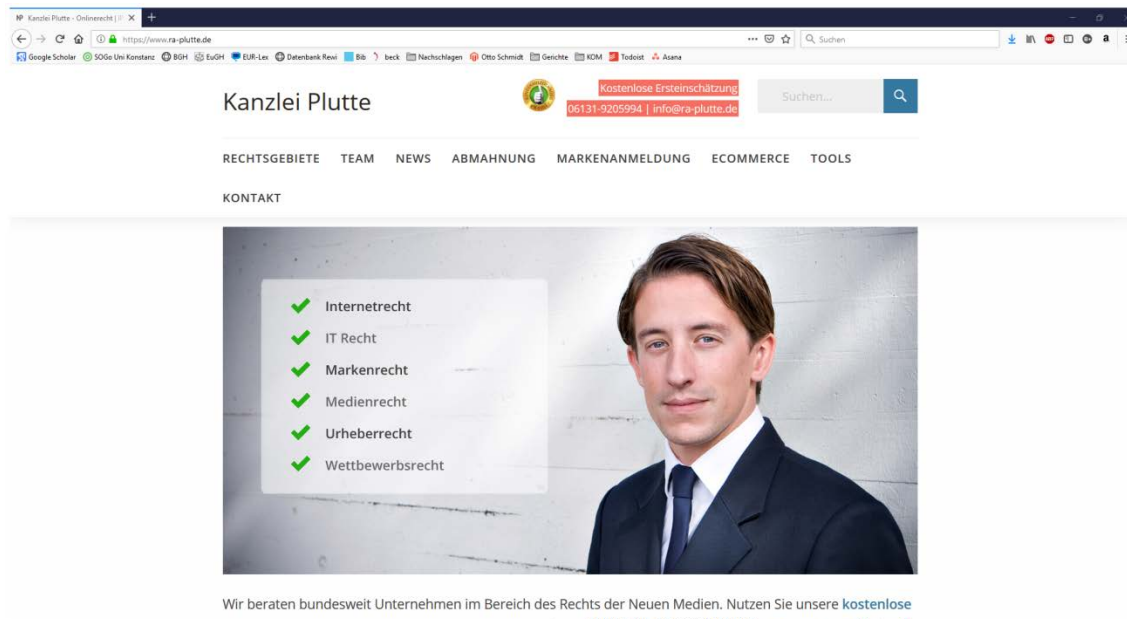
Kanzlei Plutte - Onlinerecht | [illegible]

https://www.ra-plutte.de

Suchen

Google Scholar  SOGo Uni Konstanz  BGH  EuGH  EUR-Lex  Datenbank Rewi  Bib  beck  Nachschlagen  Otto Schmidt  Gerichte  KOM  Todoist  Asana

Kanzlei Plutte

Kostenlose Ersteinschätzung
06131-9205994 | info@ra-plutte.de

Suchen...

RECHTSGEBIETE  TEAM  NEWS  ABMAHNUNG  MARKENANMELDUNG  ECOMMERCE  TOOLS

KONTAKT

Internetrecht
IT Recht
Markenrecht
Medienrecht
Urheberrecht
Wettbewerbsrecht

Wir beraten bundesweit Unternehmen im Bereich des Rechts der Neuen Medien. Nutzen Sie unsere kostenlose